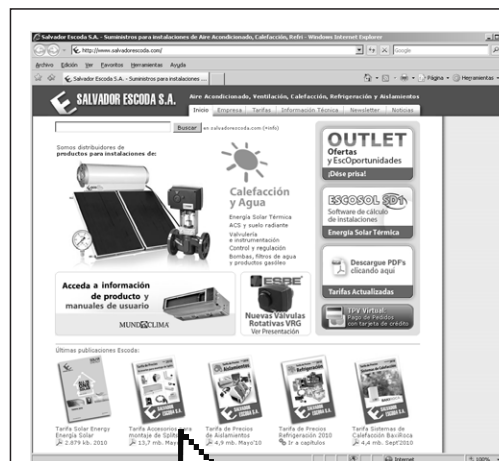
Salvador Escoda S.A. - Suministros para instalaciones de Aire Acondicionado, Calefacción, Refri - Windows Internet Explorer

http://www.salvadorescoda.com/

Google

Archivo Edición Ver Favoritos Herramientas Ayuda

Salvador Escoda S.A. - Suministros para instalaciones ...

Página Herramientas

SALVADOR ESCODA S.A.

Aire Acondicionado, Ventilación, Calefacción, Refrigeración y Aislamientos

Inicio Empresa Tarifas Información Técnica Newsletter Noticias

Buscar en salvadorescoda.com (+info)

Somos distribuidores de productos para instalaciones de:

Calefacción y Agua

Energía Solar Térmica
ACS y suelo radiante
Valvulería e instrumentación
Control y regulación
Bombas, filtros de agua y productos gasóleo

OUTLET
Ofertas y EscOportunidades
¡Dése prisa!

ESCOSOL SD1
Software de cálculo de instalaciones
Energía Solar Térmica

Descargue PDF's clicando aquí
Tarifas Actualizadas

TPV Virtual
Pago de Pedidos con tarjeta de crédito

Acceda a información de producto y manuales de usuario

MUNDOCLIMA

ESBE

Nuevas Valvulas Rotativas VRG
Ver Presentación

Últimas publicaciones Escoda:

Tarifa Solar Energy Energía Solar
2.879 kb. 2010

Tarifa Accesorios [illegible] montaje de Split
13,7 mb. Mayo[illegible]

Tarifa de Precios de Aislamientos
4,9 mb. Mayo'10

Tarifa de Precios Refrigeración 2010
Ir a capítulos

Tarifa Sistemas de Calefacción BaxiRoca
4,4 mb. Sept'2010

Internet

100%